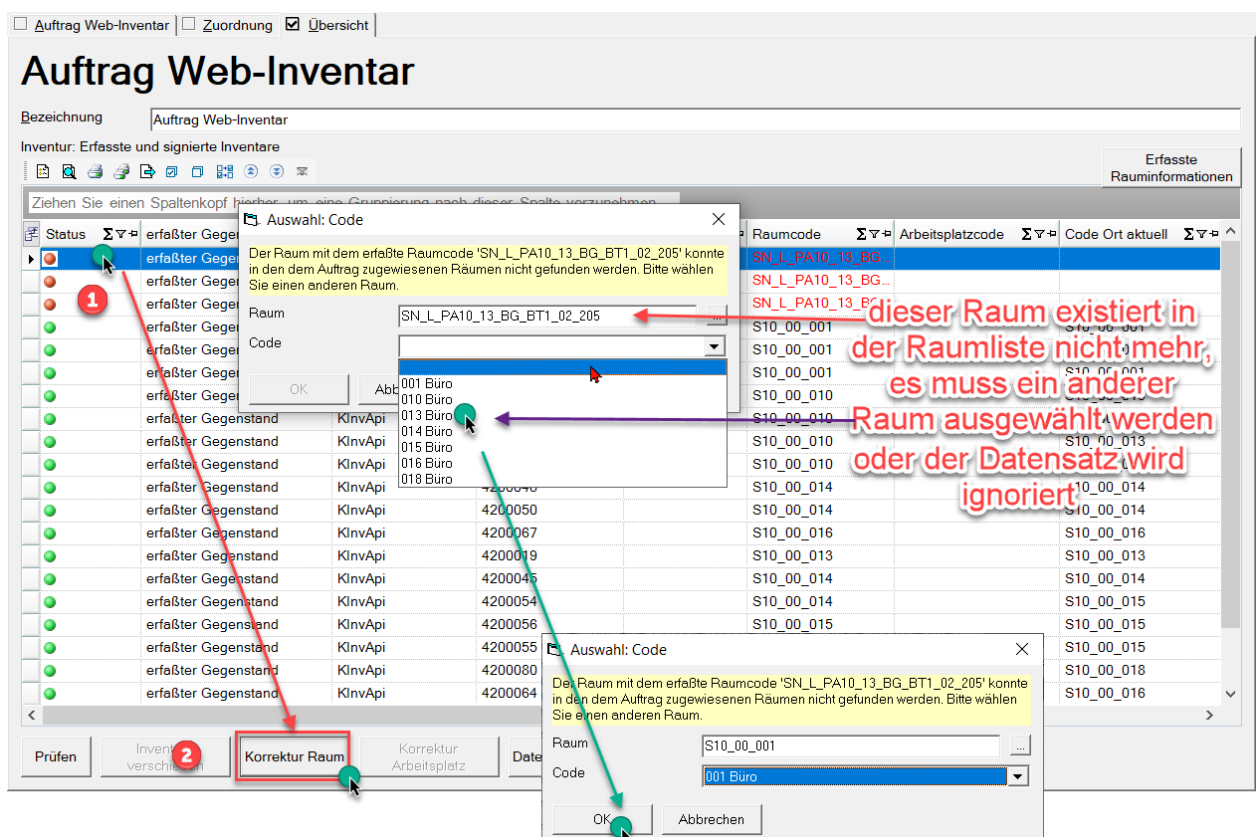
Auftrag Web-Inventar | Zuordnung | Übersicht

Auftrag Web-Inventar

Bezeichnung Auftrag Web-Inventar

Inventur: Erfasste und signierte Inventare

Erfasste Rauminformationen

Ziehen Sie einen Spaltenkopf hierher, um eine Gruppierung nach dieser Spalte vorzunehmen

| Status | erfaßter Gegen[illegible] | | | Raumcode | Arbeitsplatzcode | Code Ort aktuell |
|---|---|---|---|---|---|---|
| | erfaßter Gegen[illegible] | | | SN_L_PA10_13_BG | | |
| | erfaßter Gegen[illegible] | | | SN_L_PA10_13_BG | | |
| | erfaßter Gegen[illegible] | | | SN_L_PA10_13_BG | | |
| | erfaßter Gegen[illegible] | | | S10_00_001 | | S10_00_001 |
| | erfaßter Gegen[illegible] | | | S10_00_001 | | |
| | erfaßter Gegen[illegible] | | | S10_00_001 | | |
| | erfaßter Gegen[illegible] | | | S10_00_010 | | |
| | erfaßter Gegenstand | KInvApi | | S10_00_010 | | |
| | erfaßter Gegenstand | KInvApi | | S10_00_010 | | S10_00_013 |
| | erfaßter Gegenstand | KInvApi | | S10_00_010 | | |
| | erfaßter Gegenstand | KInvApi | 42000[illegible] | S10_00_014 | | S10_00_014 |
| | erfaßter Gegenstand | KInvApi | 4200050 | S10_00_014 | | S10_00_014 |
| | erfaßter Gegenstand | KInvApi | 4200067 | S10_00_016 | | S10_00_016 |
| | erfaßter Gegenstand | KInvApi | 4200019 | S10_00_013 | | S10_00_013 |
| | erfaßter Gegenstand | KInvApi | 4200045 | S10_00_014 | | S10_00_014 |
| | erfaßter Gegenstand | KInvApi | 4200054 | S10_00_014 | | S10_00_015 |
| | erfaßter Gegenstand | KInvApi | 4200056 | S10_00_015 | | S10_00_015 |
| | erfaßter Gegenstand | KInvApi | 4200055 | | | S10_00_015 |
| | erfaßter Gegenstand | KInvApi | 4200080 | | | S10_00_018 |
| | erfaßter Gegenstand | KInvApi | 4200064 | | | S10_00_016 |

Auswahl: Code
Der Raum mit dem erfaßte Raumcode 'SN_L_PA10_13_BG_BT1_02_205' konnte in den dem Auftrag zugewiesenen Räumen nicht gefunden werden. Bitte wählen Sie einen anderen Raum.
Raum SN_L_PA10_13_BG_BT1_02_205
Code
001 Büro
010 Büro
013 Büro
014 Büro
015 Büro
016 Büro
018 Büro
OK Abb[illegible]

1

dieser Raum existiert in der Raumliste nicht mehr, es muss ein anderer Raum ausgewählt werden oder der Datensatz wird ignoriert

Prüfen | Invent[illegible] verschi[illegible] | 2 | Korrektur Raum | Korrektur Arbeitsplatz | Date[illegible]

Auswahl: Code
Der Raum mit dem erfaßte Raumcode 'SN_L_PA10_13_BG_BT1_02_205' konnte in den dem Auftrag zugewiesenen Räumen nicht gefunden werden. Bitte wählen Sie einen anderen Raum.
Raum S10_00_001
Code 001 Büro
OK Abbrechen